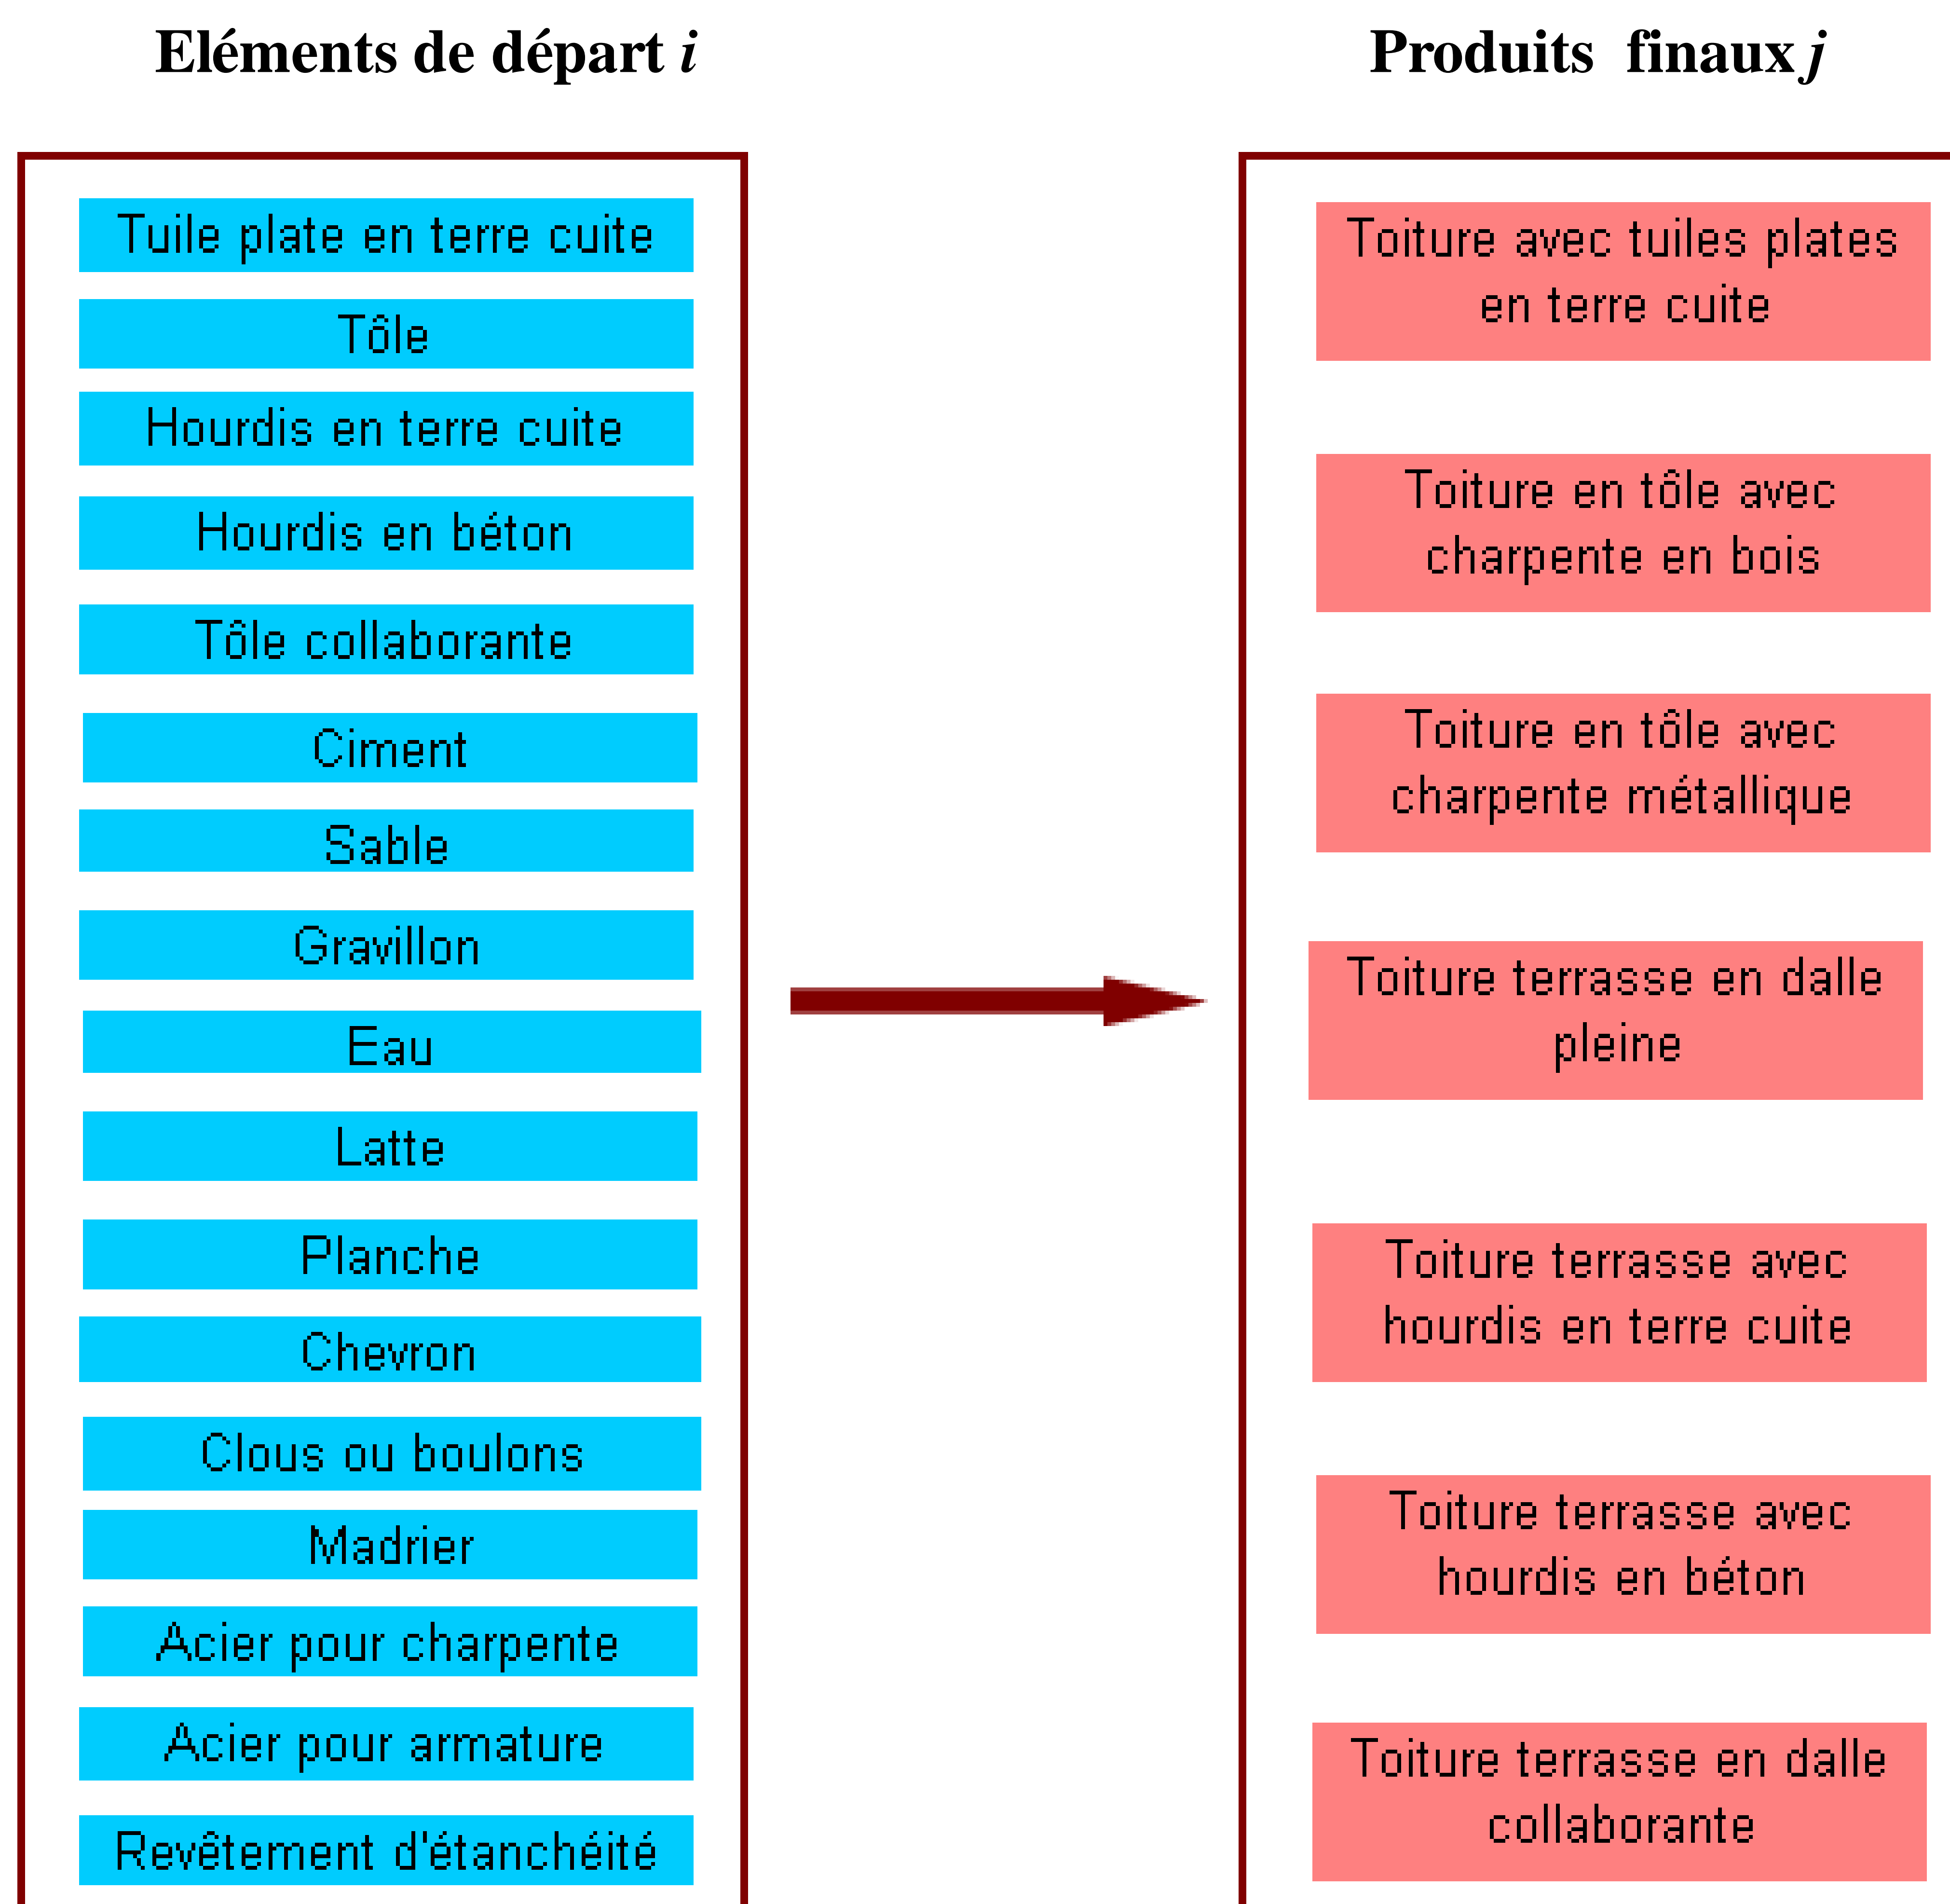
Eléments de départ $i$

Produits finaux $j$

Tuile plate en terre cuite

Tôle

Hourdis en terre cuite

Hourdis en béton

Tôle collaborante

Ciment

Sable

Gravillon

Eau

Latte

Planche

Chevron

Clous ou boulons

Madrier

Acier pour charpente

Acier pour armature

Revêtement d'étanchéité

Toiture avec tuiles plates en terre cuite

Toiture en tôle avec charpente en bois

Toiture en tôle avec charpente métallique

Toiture terrasse en dalle pleine

Toiture terrasse avec hourdis en terre cuite

Toiture terrasse avec hourdis en béton

Toiture terrasse en dalle collaborante